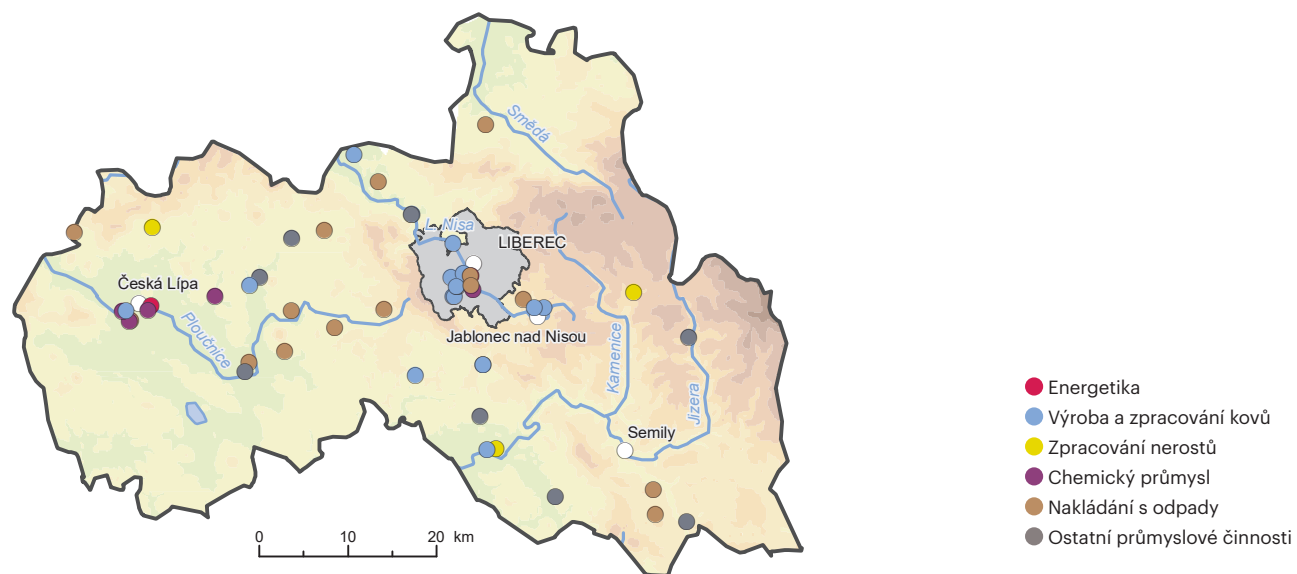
Smědá
L. Nisa
LIBEREC
Česká Lípa
Ploučnice
Jablonec nad Nisou
Kamenice
Jizera
Semily
0 10 20 km

Energetika
Výroba a zpracování kovů
Zpracování nerostů
Chemický průmysl
Nakládání s odpady
Ostatní průmyslové činnosti